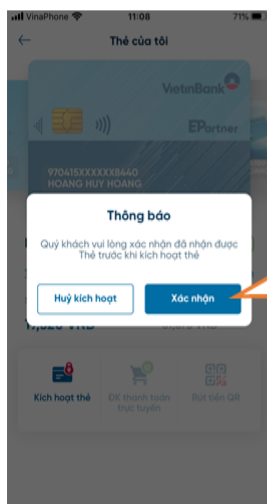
VinaPhone 11:08 71%

Thẻ của tôi

VietinBank

EPartner

970415XXXXXX8440
HOANG HUY HOANG

Thông báo

Quý khách vui lòng xác nhận đã nhận được Thẻ trước khi kích hoạt thẻ

Huỷ kích hoạt

Xác nhận

1,020 VND

Kích hoạt thẻ

ĐK thanh toán trực tuyến

Rút tiền QR